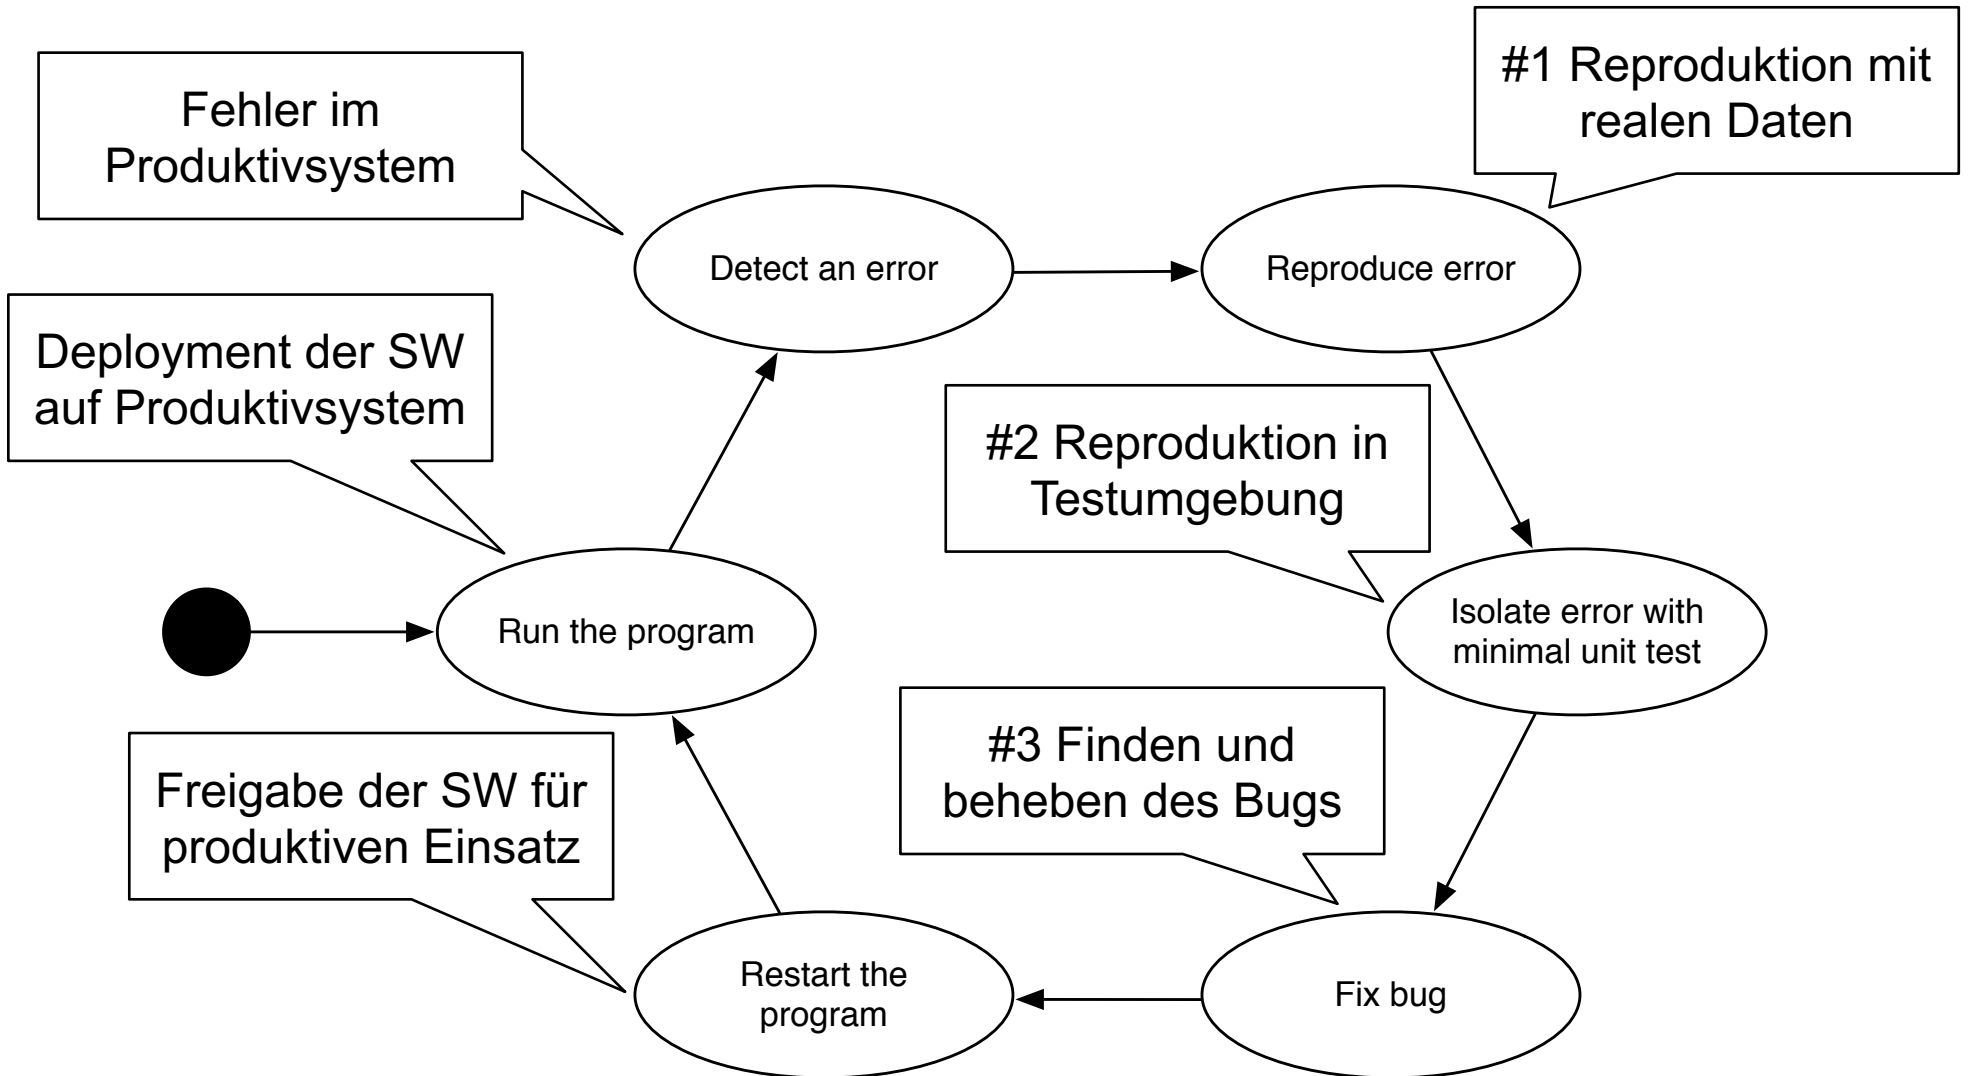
Fehler im Produktivsystem

#1 Reproduktion mit realen Daten

Detect an error

Reproduce error

Deployment der SW auf Produktivsystem

#2 Reproduktion in Testumgebung

Run the program

Isolate error with minimal unit test

#3 Finden und beheben des Bugs

Freigabe der SW für produktiven Einsatz

Restart the program

Fix bug